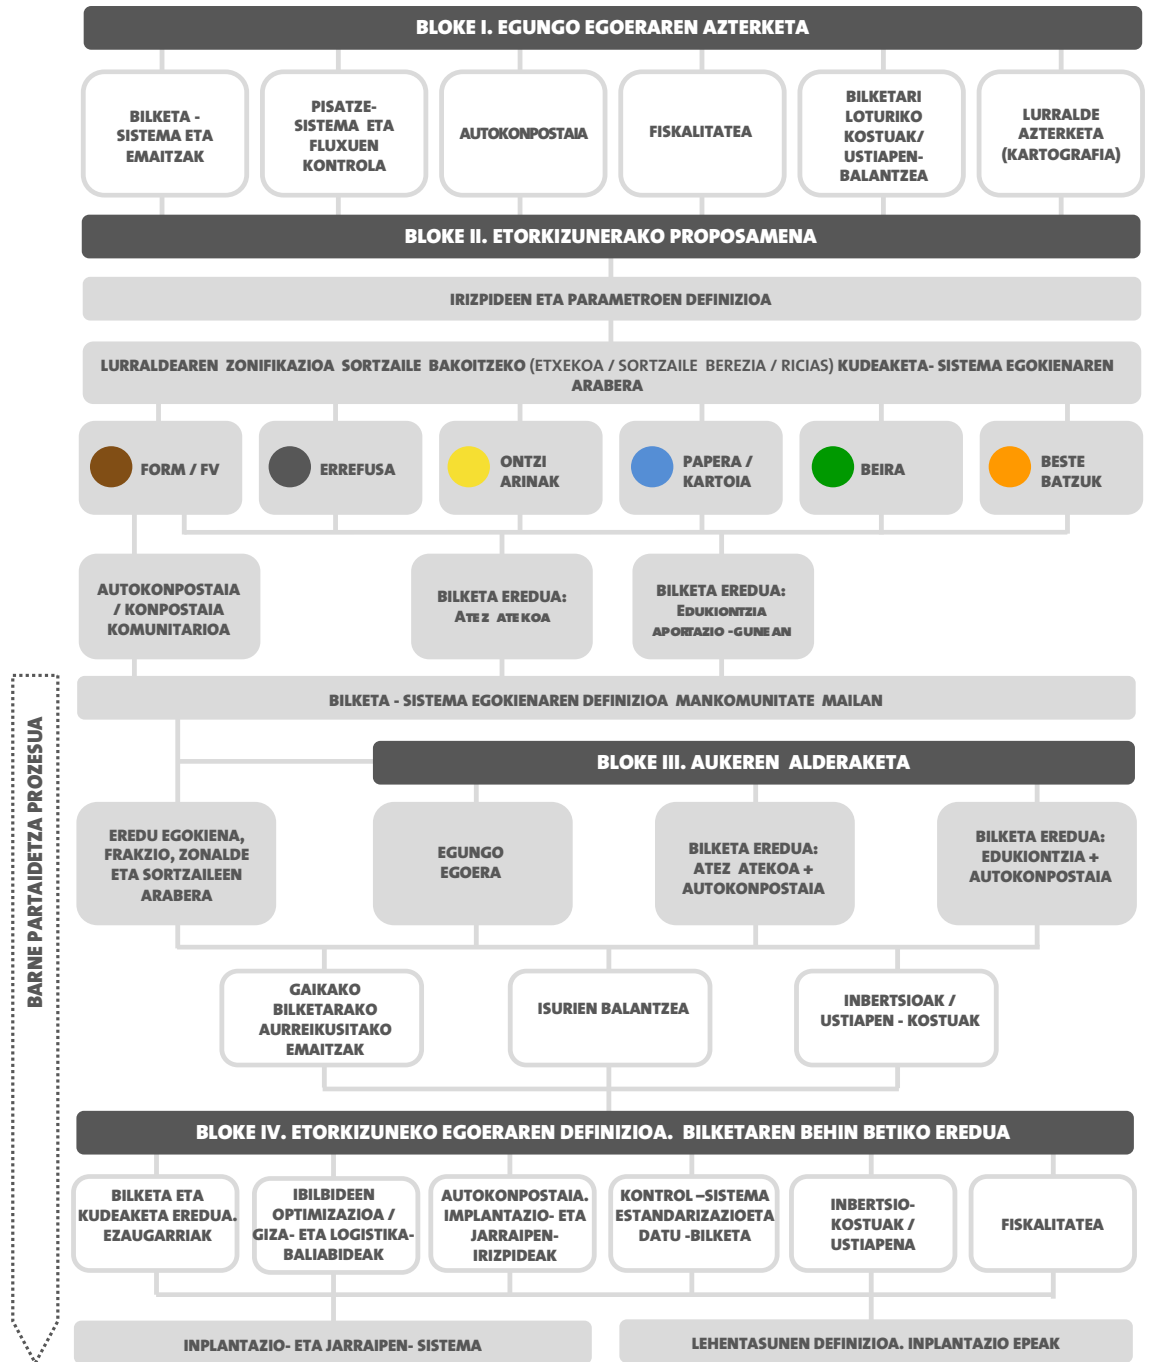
BLOKE I. EGUNGO EGOERAREN AZTERKETA

BILKETA - SISTEMA ETA EMAITZAK

PISATZE-SISTEMA ETA FLUXUEN KONTROLA

AUTOKONPOSTAIA

FISKALITATEA

BILKETARI LOTURIKO KOSTUAK/ USTIAPEN-BALANTZEA

LURRALDE AZTERKETA (KARTOGRAFIA)

BLOKE II. ETORKIZUNERAKO PROPOSAMENA

IRIZPIDEEN ETA PARAMETROEN DEFINIZIOA

LURRALDEAREN ZONIFIKAZIOA SORTZAILE BAKOITZEKO (ETXEKOA / SORTZAILE BEREZIA / RICIAS) KUDEAKETA- SISTEMA EGOKIENAREN ARABERA

FORM / FV

ERREFUSA

ONTZI ARINAK

PAPERA / KARTOIA

BEIRA

BESTE BATZUK

AUTOKONPOSTAIA / KONPOSTAIA KOMUNITARIOA

BILKETA EREDUA: ATEZ ATEKOA

BILKETA EREDUA: EDUKIONTZIA APORTAZIO -GUNEAN

BILKETA - SISTEMA EGOKIENAREN DEFINIZIOA MANKOMUNITATE MAILAN

BLOKE III. AUKEREN ALDERAKETA

EREDU EGOKIENA, FRAKZIO, ZONALDE ETA SORTZAILEEN ARABERA

EGUNGO EGOERA

BILKETA EREDUA: ATEZ ATEKOA + AUTOKONPOSTAIA

BILKETA EREDUA: EDUKIONTZIA + AUTOKONPOSTAIA

GAIKAKO BILKETARAKO AURREIKUSITAKO EMAITZAK

ISURIEN BALANTZEA

INBERTSIOAK / USTIAPEN - KOSTUAK

BLOKE IV. ETORKIZUNEKO EGOERAREN DEFINIZIOA. BILKETAREN BEHIN BETIKO EREDUA

BILKETA ETA KUDEAKETA EREDUA. EZAUGARRIAK

IBILBIDEEN OPTIMIZAZIOA / GIZA- ETA LOGISTIKA-BALIABIDEAK

AUTOKONPOSTAIA. IMPLANTAZIO- ETA JARRAIPEN-IRIZPIDEAK

KONTROL –SISTEMA ESTANDARIZAZIOETA DATU -BILKETA

INBERTSIO-KOSTUAK / USTIAPENA

FISKALITATEA

INPLANTAZIO- ETA JARRAIPEN- SISTEMA

LEHENTASUNEN DEFINIZIOA. INPLANTAZIO EPEAK

BARNE PARTAIDETZA PROZESUA